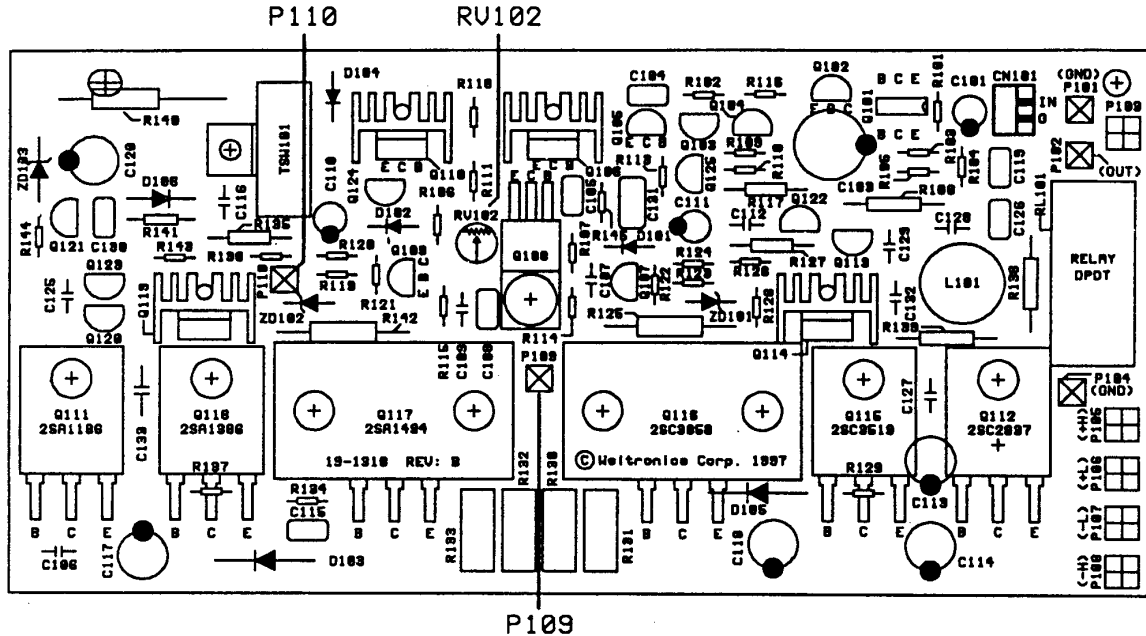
P110 RV102

D104 R118 C104 R102 R116 Q102 B C E R101 C101 CN101 (GND) P101 IN O P100

R140 ZD103 C120 TSW101 C110 Q124 E C B Q119 R106 R111 Q106 E C B Q105 E C B Q103 R103 R110 Q101 E B C B C E R196 R103 R104 C119 P102 (OUT)

D106 C116 R135 D102 Q125 R113 C131 C111 C112 R117 Q122 C103 R100 C126 RL101

R144 Q121 C130 R141 R143 R136 P110 R120 Q108 RV102 Q100 R107 R145 D101 R124 R128 R126 R127 Q113 C128 C125 L101 RELAY DPDT

C126 Q123 Q113 R119 R121 E B C C107 Q107 R122 R129 R139

Q128 ZD102 R142 R114 P109 R125 ZD101 R128 C132 Q114 R138

R116 C183 C188

Q111 2SA1186 C133 Q118 2SA1986 Q117 2SA1494 Q116 2SC3858 Q115 2SC3519 C127 Q112 2SC2837 P104 (GND)

19-1318 REV: B © Weltronics Corp. 1997

R197 R134 C115 R132 R130 R129 C113 (+H) P106 (+L) P106 (-L) P107 (-H) P108

B C E B C E B C E R133 R131 B C E D105 B C E B C E

C106 C117 D103 C118 C114

P109